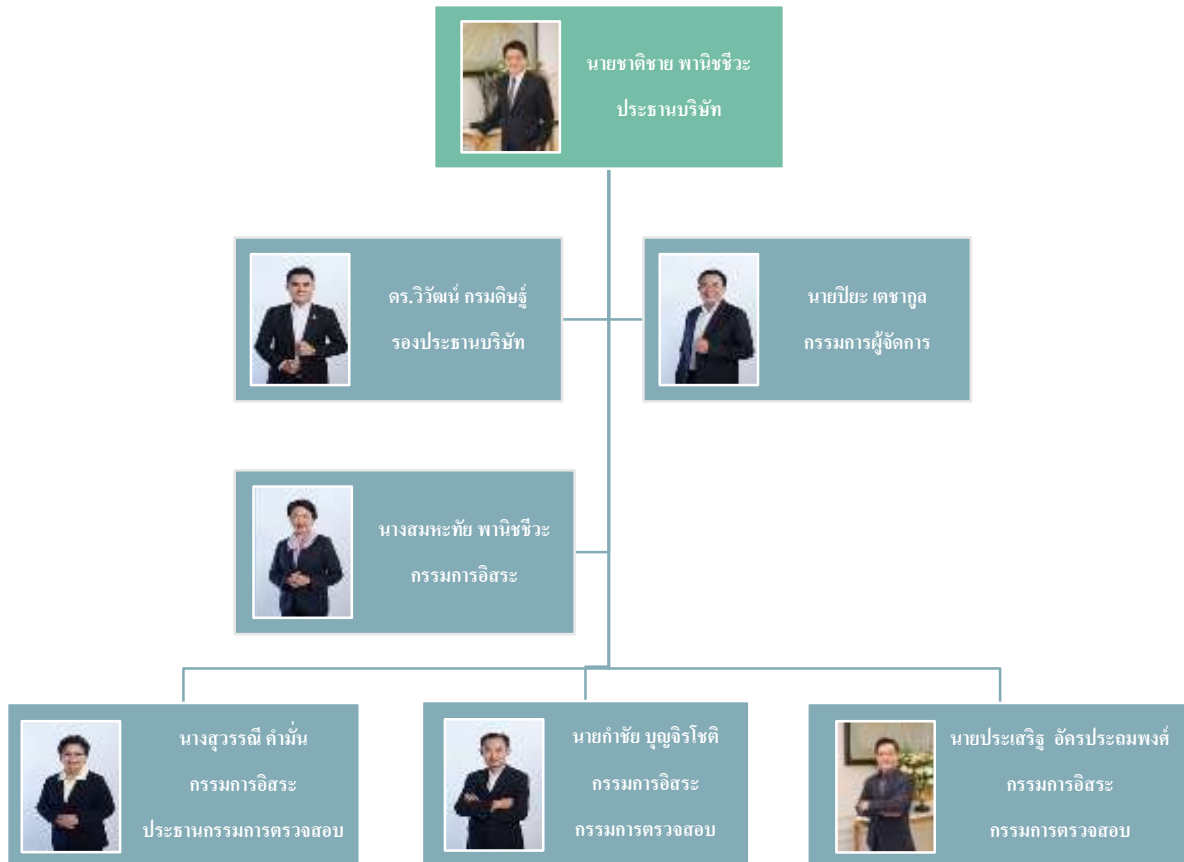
นายชาติชาย พานิชชีวะ
ประธานบริษัท

ดร.วิวัฒน์ กรมดิษฐ์
รองประธานบริษัท

นายปิยะ เตชากูล
กรรมการผู้จัดการ

นางสมหะทัย พานิชชีวะ
กรรมการอิสระ

นางสุวรรณี คำมั่น
กรรมการอิสระ
ประธานกรรมการตรวจสอบ

นายกำชัย บุญจิรโชติ
กรรมการอิสระ
กรรมการตรวจสอบ

นายประเสริฐ อัครประถมพงศ์
กรรมการอิสระ
กรรมการตรวจสอบ